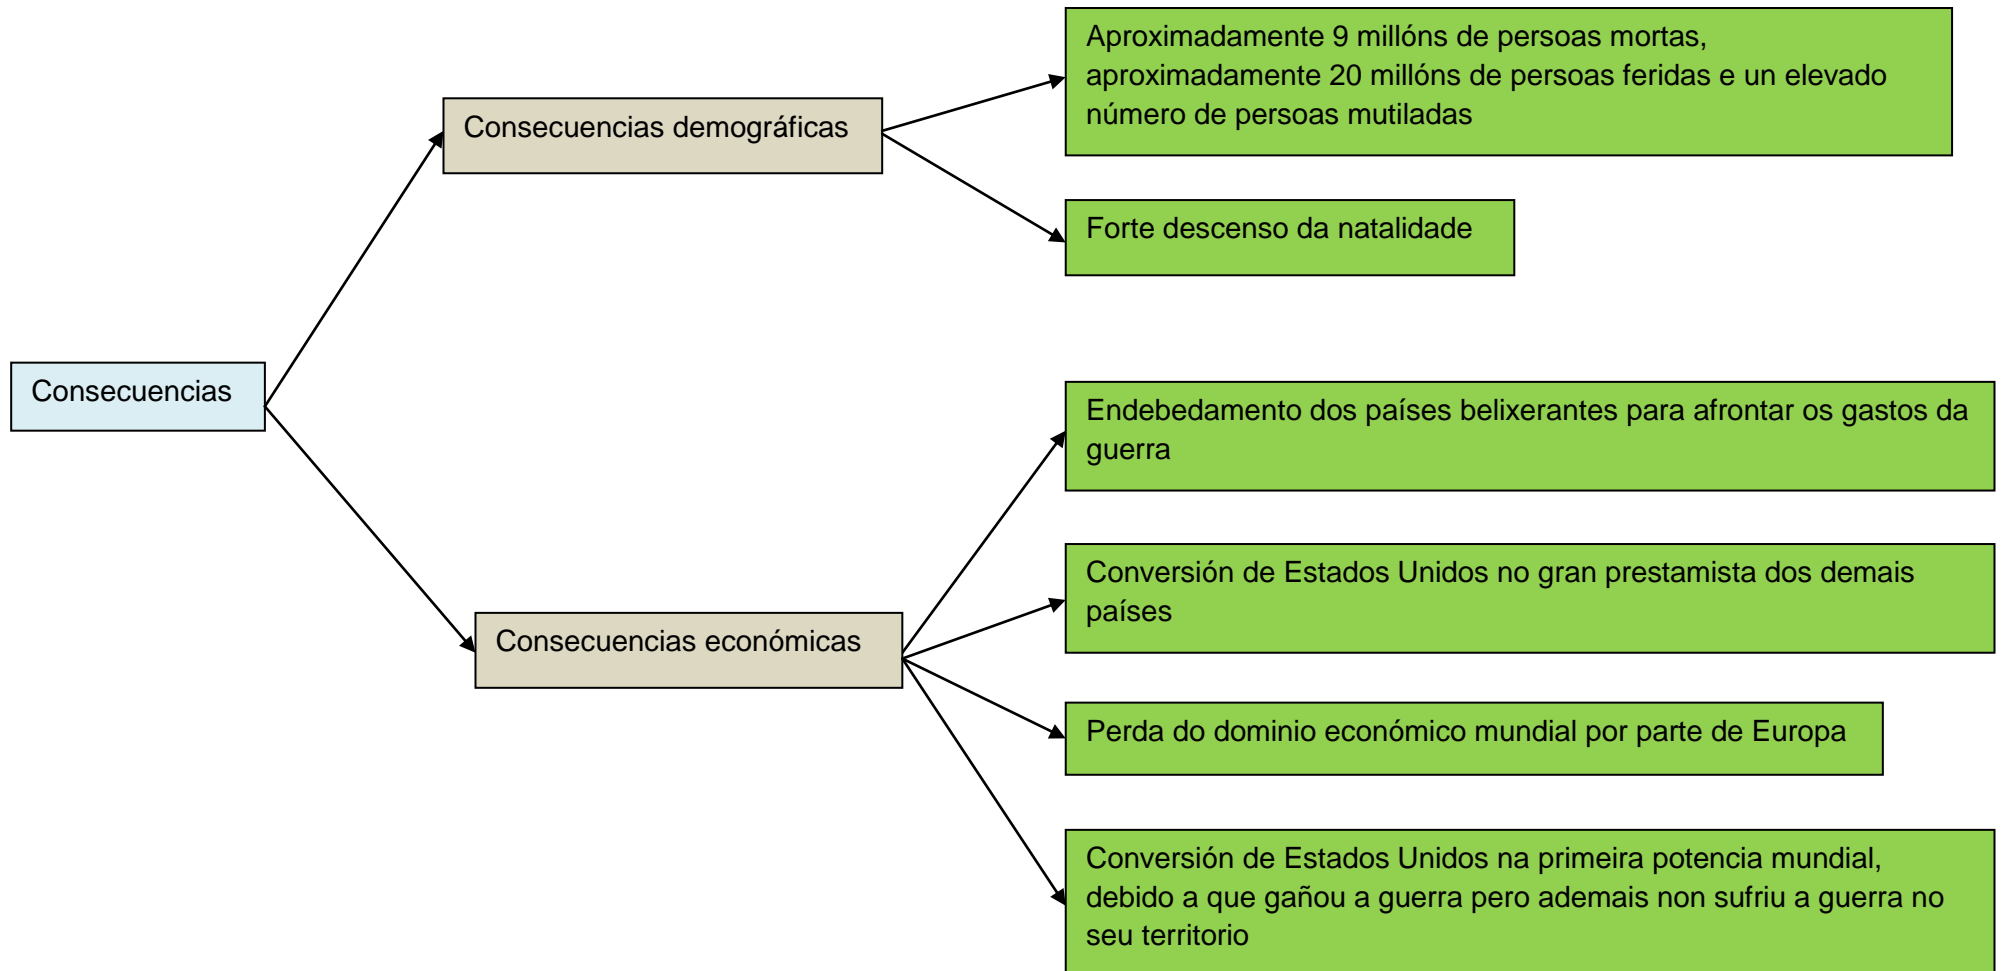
Consecuencias

Consecuencias demográficas

Aproximadamente 9 millóns de persoas mortas, aproximadamente 20 millóns de persoas feridas e un elevado número de persoas mutiladas

Forte descenso da natalidade

Consecuencias económicas

Endebedamento dos países belixerantes para afrontar os gastos da guerra

Conversión de Estados Unidos no gran prestamista dos demais países

Perda do dominio económico mundial por parte de Europa

Conversión de Estados Unidos na primeira potencia mundial, debido a que gañou a guerra pero ademais non sufriu a guerra no seu territorio